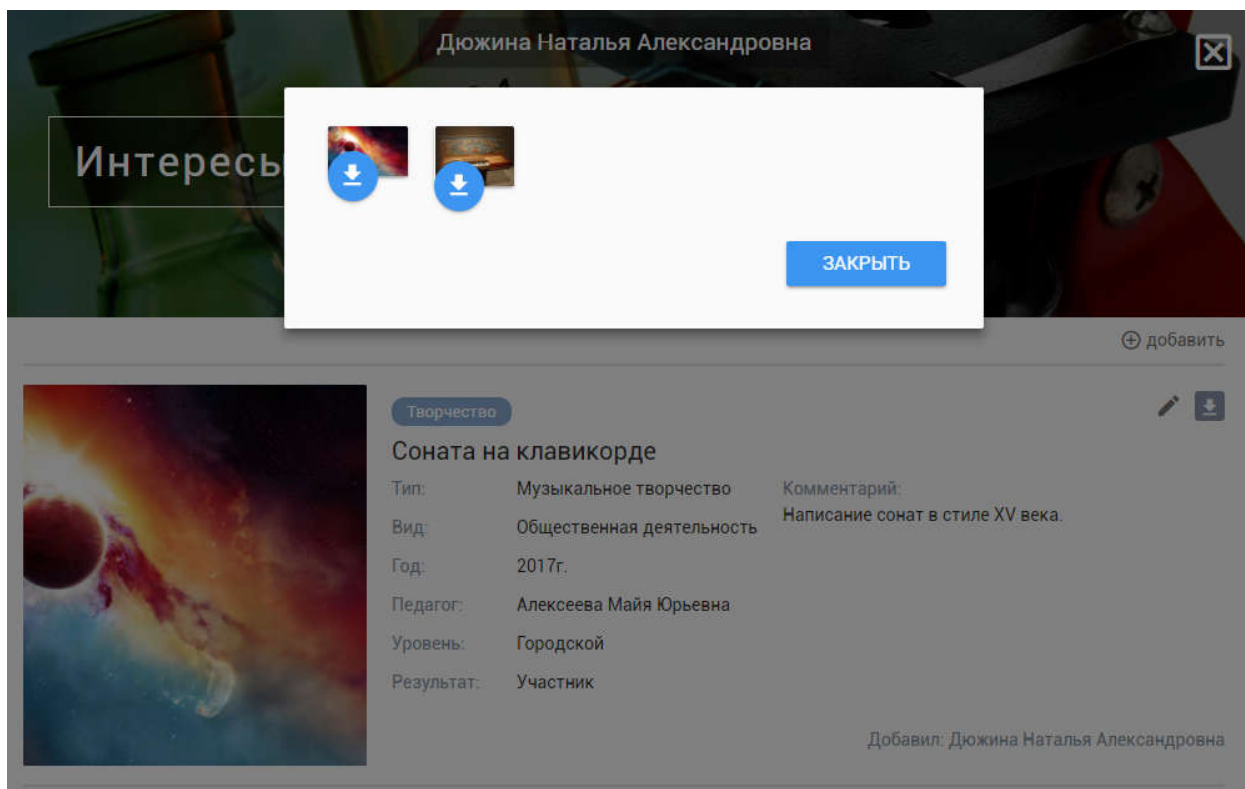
Дюжина Наталья Александровна

Интересы

ЗАКРЫТЬ

⊕ добавить

Творчество

Соната на клавикорде

Тип: Музыкальное творчество
Вид: Общественная деятельность
Год: 2017г.
Педагог: Алексеева Майя Юрьевна
Уровень: Городской
Результат: Участник

Комментарий:
Написание сонат в стиле XV века.

Добавил: Дюжина Наталья Александровна